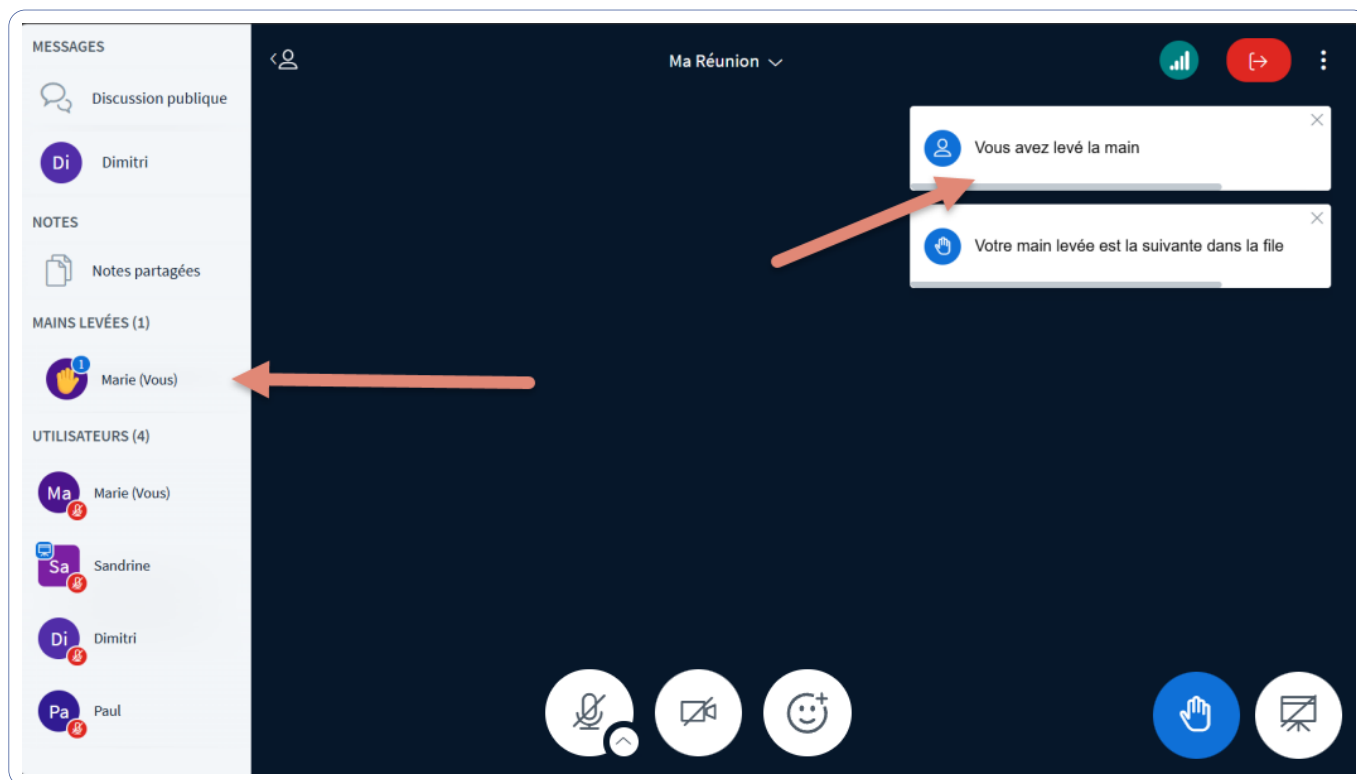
MESSAGES

Discussion publique

Di Dimitri

NOTES

Notes partagées

MAINS LEVÉES (1)

1 Marie (Vous)

UTILISATEURS (4)

Ma Marie (Vous)

Sa Sandrine

Di Dimitri

Pa Paul

Ma Réunion

Vous avez levé la main

Votre main levée est la suivante dans la file